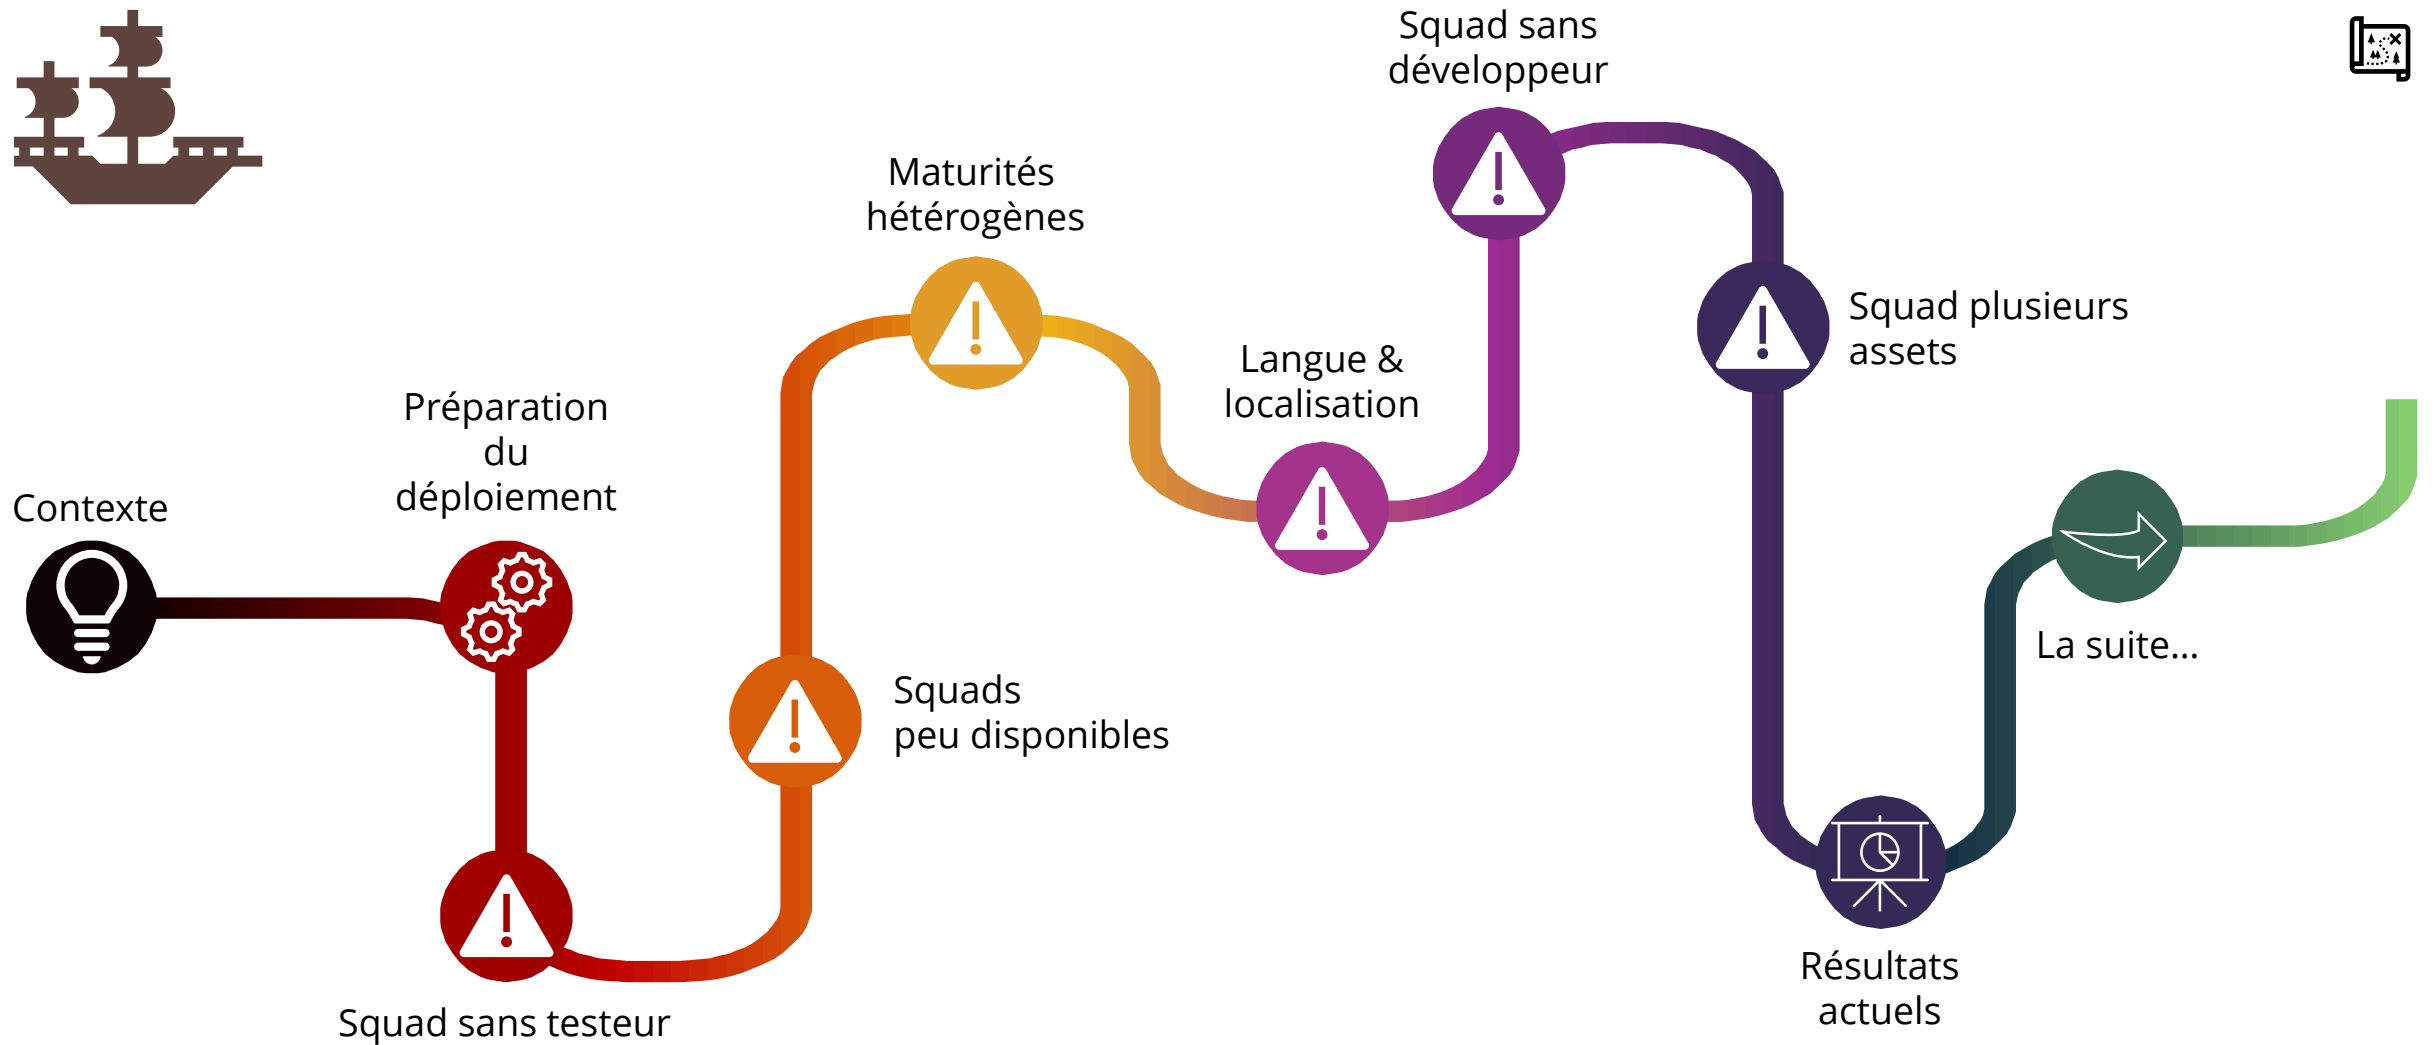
Contexte

Préparation du déploiement

Squad sans testeur

Squads peu disponibles

Maturités hétérogènes

Langue & localisation

Squad sans développeur

Squad plusieurs assets

Résultats actuels

La suite...